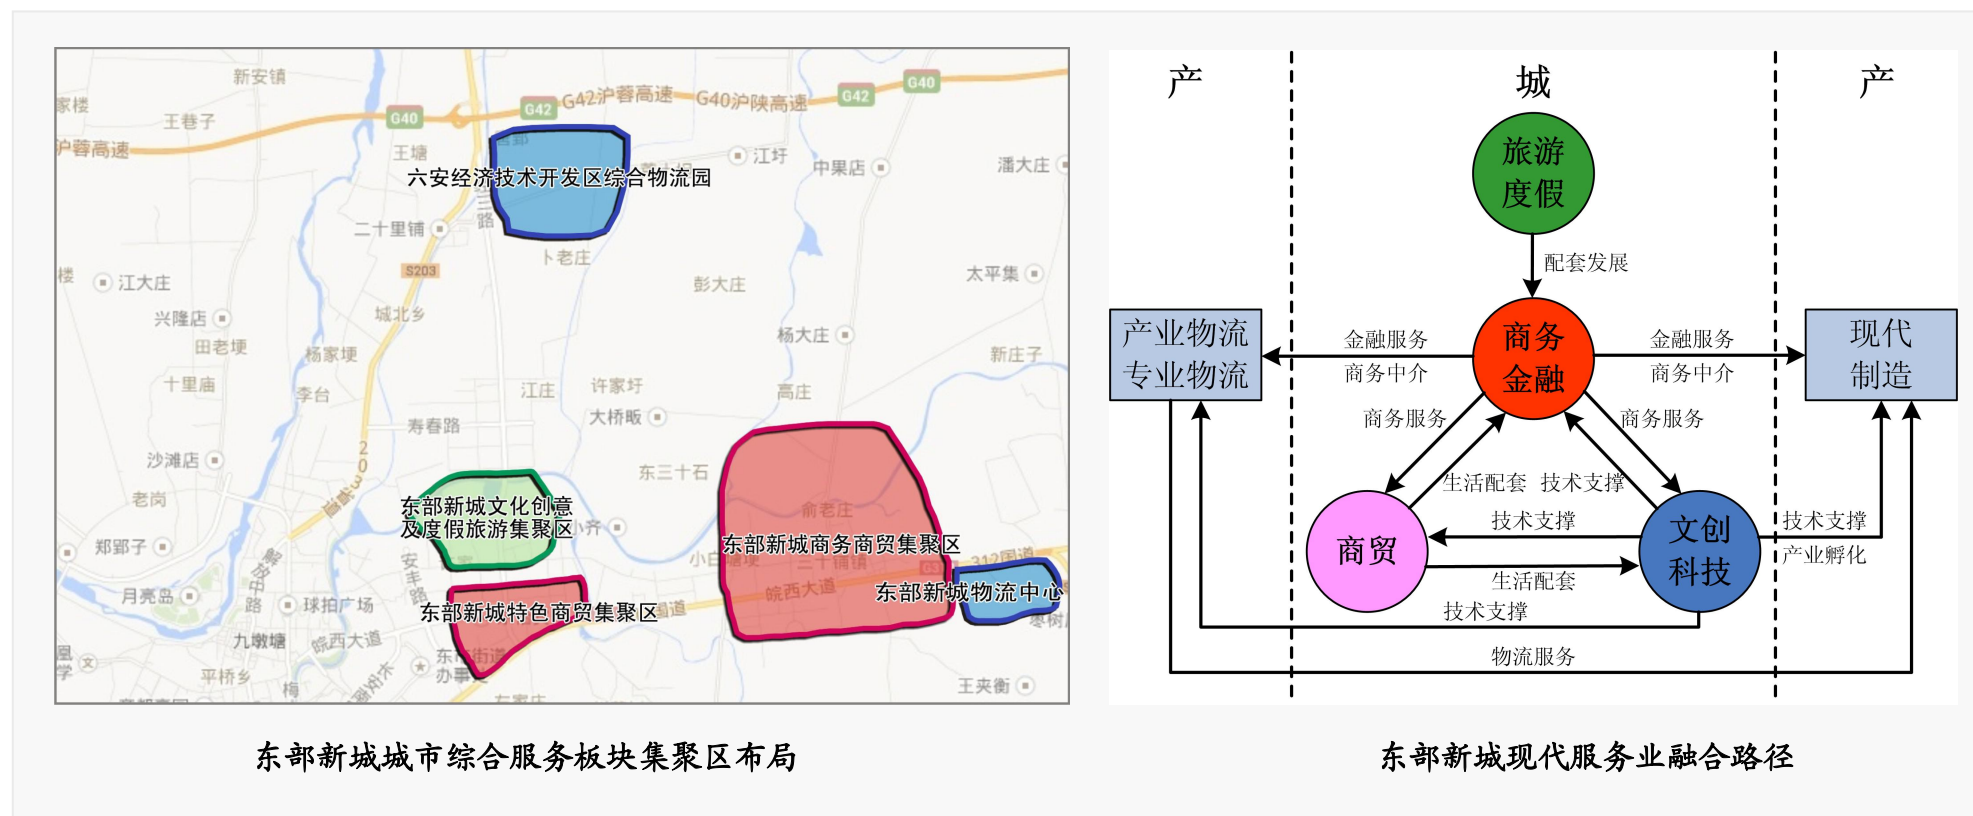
新安镇
家楼
王巷子
G40
G42
G42沪蓉高速
G40沪陕高速
G42
G40
沪蓉高速
王墉
江圩
中果店
潘大庄
六安经济技术开发区综合物流园
二十里铺
卜老庄
S203
江大庄
彭大庄
太平集
兴隆店
城北乡
杨大庄
田老埂
杨家埂
新庄子
十里庙
李台
江庄
许家圩
高庄
大桥畈
寿春路
沙滩店
东三十石
老岗
东部新城文化创意及度假旅游集聚区
俞老庄
东部新城商务商贸集聚区
郑郢子
东部新城物流中心
月亮岛
球拍广场
东部新城特色商贸集聚区
九墩塘
皖西大道
平桥乡
王夹衡

东部新城城市综合服务板块集聚区布局

产
城
产
旅游度假
配套发展
产业物流专业物流
金融服务
商务中介
商务金融
金融服务
商务中介
现代制造
商务服务
商务服务
生活配套
技术支撑
技术支撑
技术支撑
商贸
文创科技
产业孵化
生活配套
技术支撑
物流服务

东部新城现代服务业融合路径